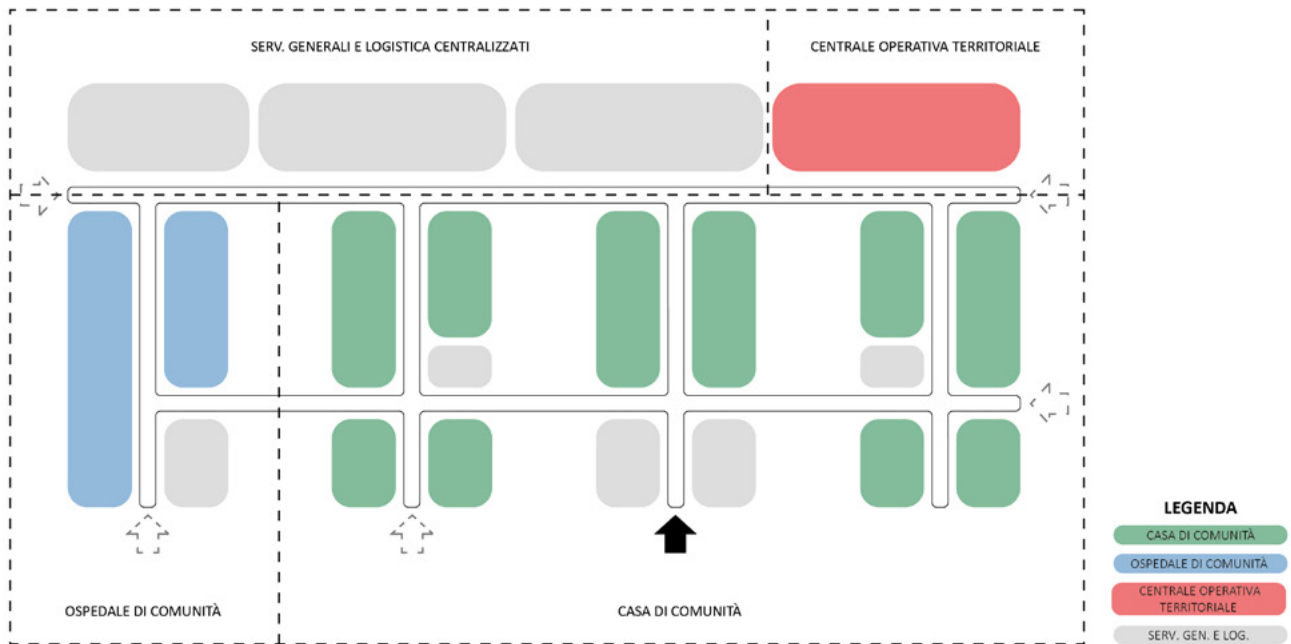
SERV. GENERALI E LOGISTICA CENTRALIZZATI

CENTRALE OPERATIVA TERRITORIALE

OSPEDALE DI COMUNITÀ

CASA DI COMUNITÀ

LEGENDA

CASA DI COMUNITÀ

OSPEDALE DI COMUNITÀ

CENTRALE OPERATIVA TERRITORIALE

SERV. GEN. E LOG.